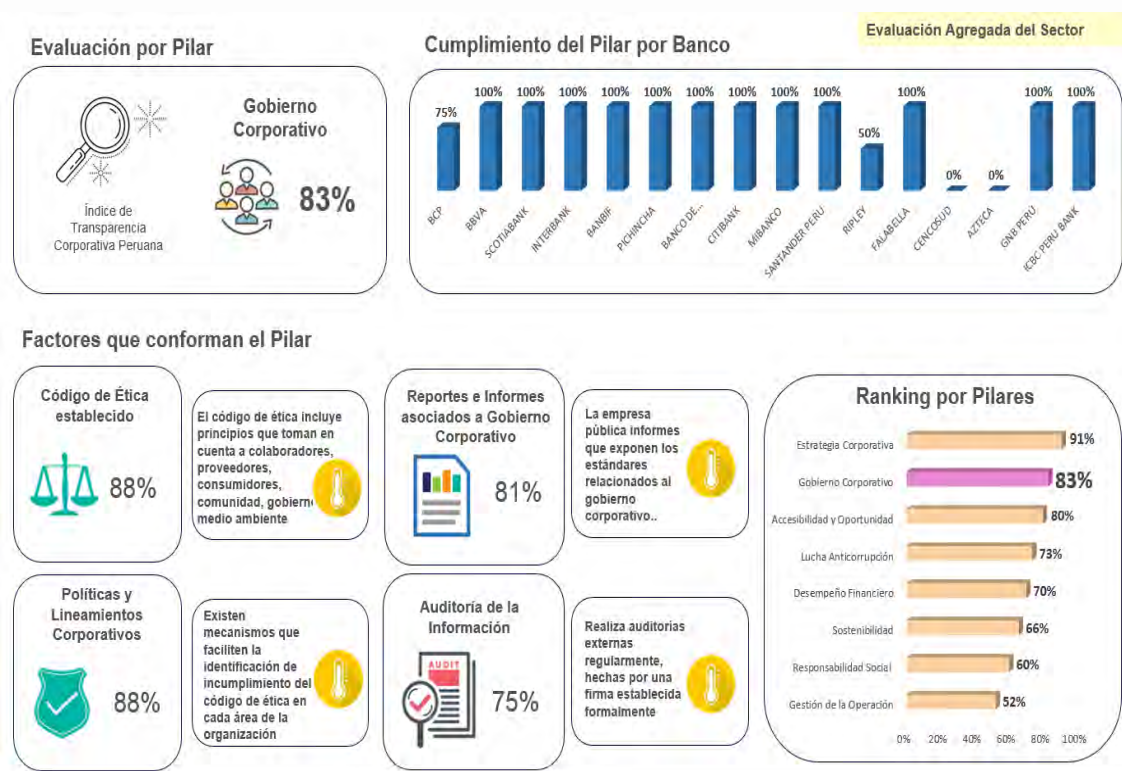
Evaluación Agregada del Sector

Evaluación por Pilar

Índice de Transparencia Corporativa Peruana

Gobierno Corporativo

83%

Cumplimiento del Pilar por Banco

| BCP | BBVA | SCOTIABANK | INTERBANK | BANBIF | PICHINCHA | BANCO DE... | CITIBANK | MIBANCO | SANTANDER PERU | RIPLEY | FALABELLA | CENCOSUD | AZTECA | GNB PERU | ICBC PERU BANK |
|---|---|---|---|---|---|---|---|---|---|---|---|---|---|---|---|
| 75% | 100% | 100% | 100% | 100% | 100% | 100% | 100% | 100% | 100% | 50% | 100% | 0% | 0% | 100% | 100% |

Factores que conforman el Pilar

Código de Ética establecido

88%

El código de ética incluye principios que toman en cuenta a colaboradores, proveedores, consumidores, comunidad, gobierno medio ambiente

Reportes e Informes asociados a Gobierno Corporativo

81%

La empresa pública informes que exponen los estándares relacionados al gobierno corporativo..

Políticas y Lineamientos Corporativos

88%

Existen mecanismos que faciliten la identificación de incumplimiento del código de ética en cada área de la organización

Auditoría de la Información

AUDIT

75%

Realiza auditorias externas regularmente, hechas por una firma establecida formalmente

Ranking por Pilares

| Pilar | % |
|---|---|
| Estrategia Corporativa | 91% |
| Gobierno Corporativo | 83% |
| Accesibilidad y Oportunidad | 80% |
| Lucha Anticorrupción | 73% |
| Desempeño Financiero | 70% |
| Sostenibilidad | 66% |
| Responsabilidad Social | 60% |
| Gestión de la Operación | 52% |

0% 20% 40% 60% 80% 100%